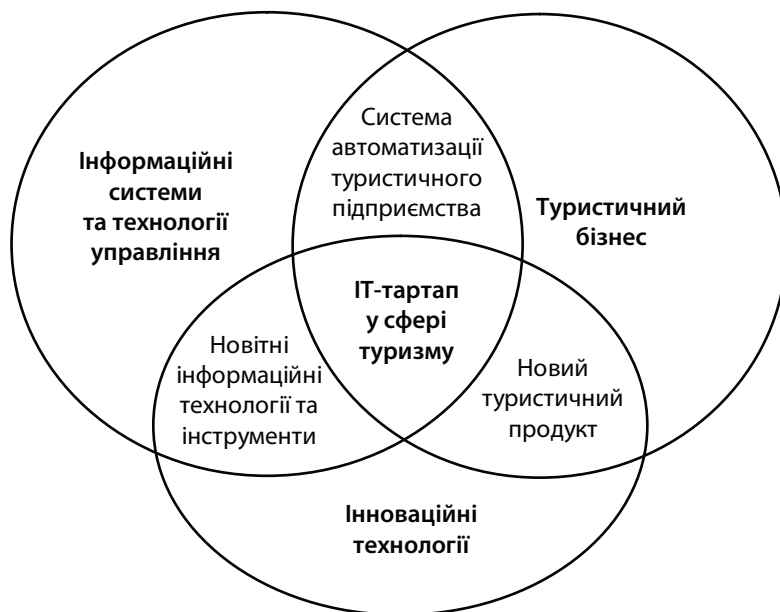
Інформаційні системи та технології управління

Система автоматизації туристичного підприємства

Туристичний бізнес

ІТ-тартап у сфері туризму

Новітні інформаційні технології та інструменти

Новий туристичний продукт

Інноваційні технології